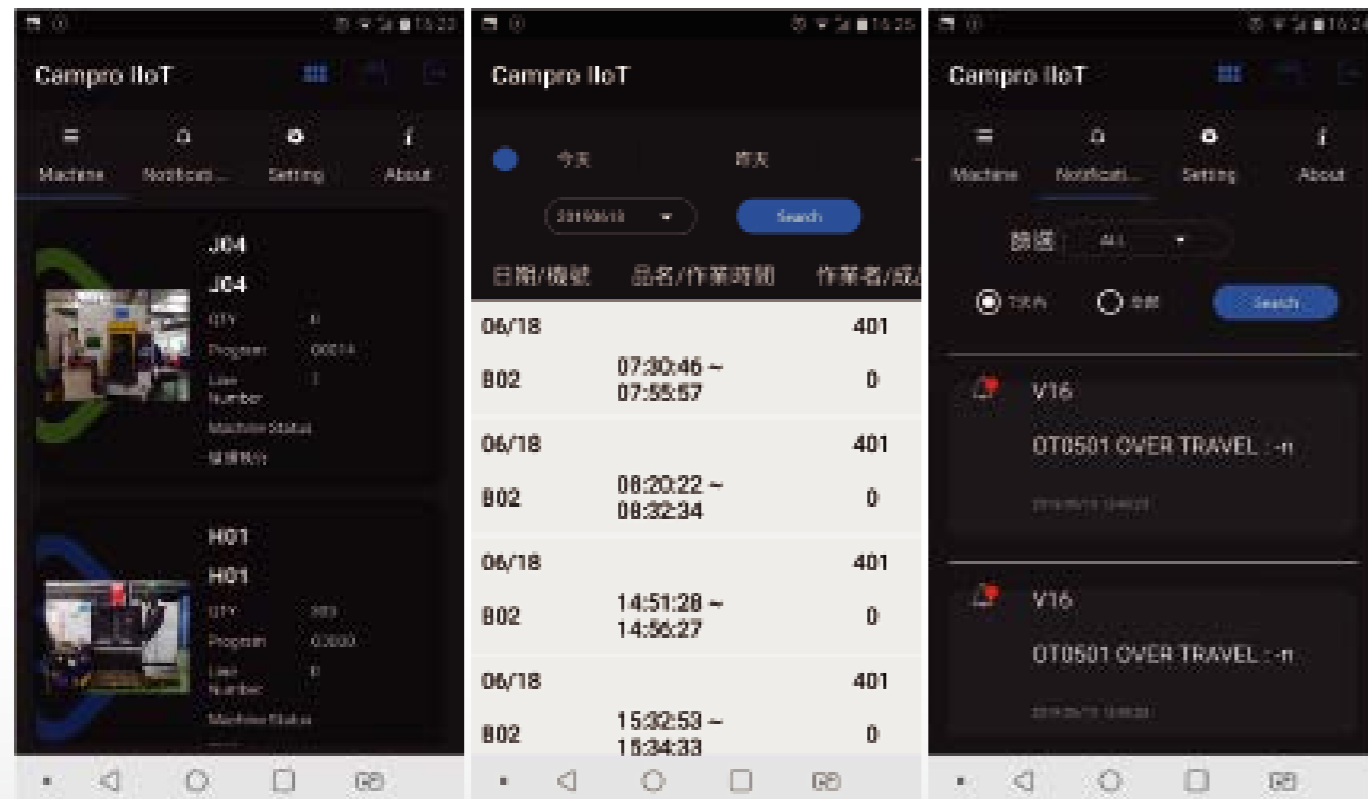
15:22

Campro IIoT

Machine Notificati... Setting About

J04

J04

QTY 0

Program O0014

Line Number 1

Machine Status

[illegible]

H01

H01

QTY 303

Program O3000

Line Number 0

Machine Status

15:25

Campro IIoT

今天 昨天

20190618 Search

日期/機號 品名/作業時間 作業者/成

| | | |
|---|---|---|
| 06/18 | | 401 |
| B02 | 07:30:46 ~ 07:55:57 | 0 |
| 06/18 | | 401 |
| B02 | 08:20:22 ~ 08:32:34 | 0 |
| 06/18 | | 401 |
| B02 | 14:51:28 ~ 14:56:27 | 0 |
| 06/18 | | 401 |
| B02 | 15:32:53 ~ 15:34:33 | 0 |

15:26

Campro IIoT

Machine Notificati... Setting About

篩選 All

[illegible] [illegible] Search

V16

OT0501 OVER TRAVEL : -n

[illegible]

V16

OT0501 OVER TRAVEL : -n

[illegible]